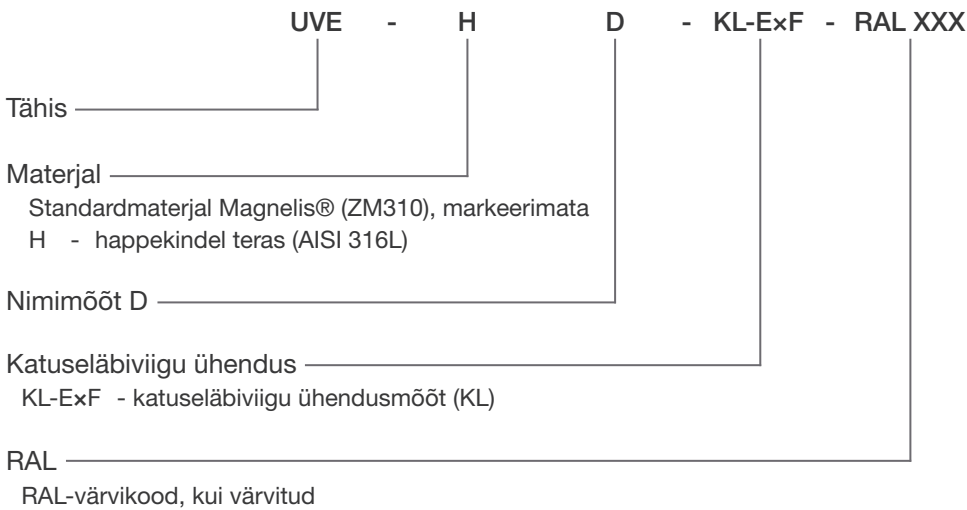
UVE - H D - KL-E×F - RAL XXX

Tähis

Materjal
Standardmaterjal Magnelis® (ZM310), markeerimata
H - happekindel teras (AISI 316L)

Nimimõõt D

Katuseläbiviigu ühendus
KL-E×F - katuseläbiviigu ühendusmõõt (KL)

RAL
RAL-värvikood, kui värvitud